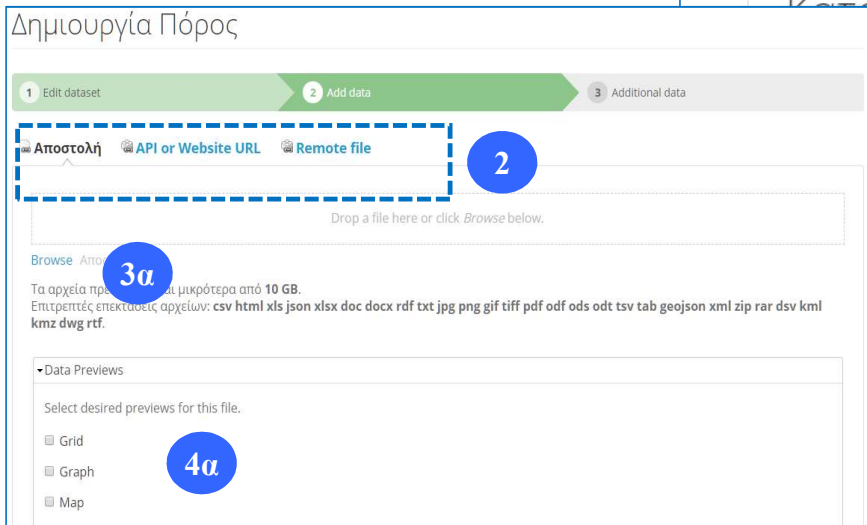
Δημιουργία Πόρος

1 Edit dataset
2 Add data
3 Additional data

Αποστολή
API or Website URL
Remote file

2

Drop a file here or click *Browse* below.

Browse Απο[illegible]

3α

Τα αρχεία πρ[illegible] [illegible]αι μικρότερα από **10 GB**.
Επιτρεπτές επεκτάσεις αρχείων: **csv html xls json xlsx doc docx rdf txt jpg png gif tiff pdf odf ods odt tsv tab geojson xml zip rar dsv kml kmz dwg rtf**.

Data Previews

Select desired previews for this file.

Grid

Graph

Map

4α